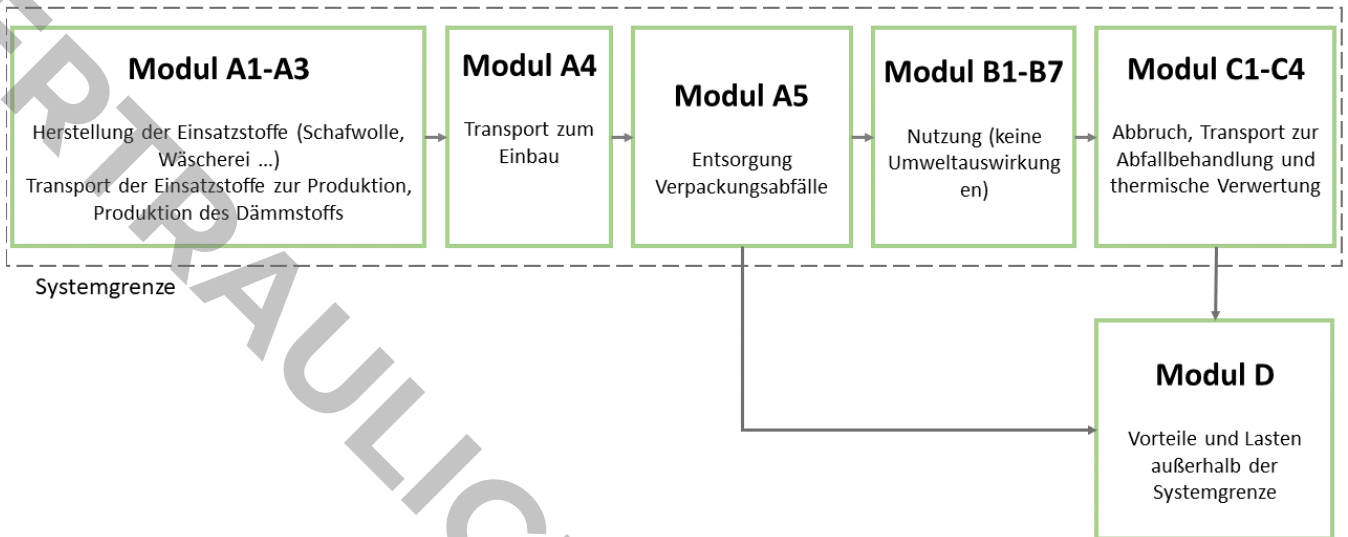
Modul A1-A3

Herstellung der Einsatzstoffe (Schafwolle, Wäscherei ...)
Transport der Einsatzstoffe zur Produktion, Produktion des Dämmstoffs

Modul A4

Transport zum Einbau

Modul A5

Entsorgung Verpackungsabfälle

Modul B1-B7

Nutzung (keine Umweltauswirkungen)

Modul C1-C4

Abbruch, Transport zur Abfallbehandlung und thermische Verwertung

Systemgrenze

Modul D

Vorteile und Lasten außerhalb der Systemgrenze

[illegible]RTRAULIC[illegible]